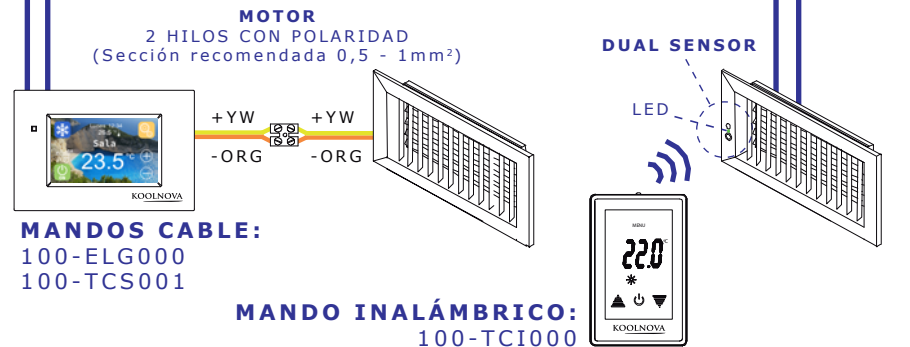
MOTOR
2 HILOS CON POLARIDAD
(Sección recomendada 0,5 - 1mm²)

DUAL SENSOR

LED

Sala
23.5°C
KOOLNOVA

+YW
-ORG

+YW
-ORG

MANDOS CABLE:
100-ELG000
100-TCS001

MENU
22.0°C
KOOLNOVA

MANDO INALÁMBRICO:
100-TCI000